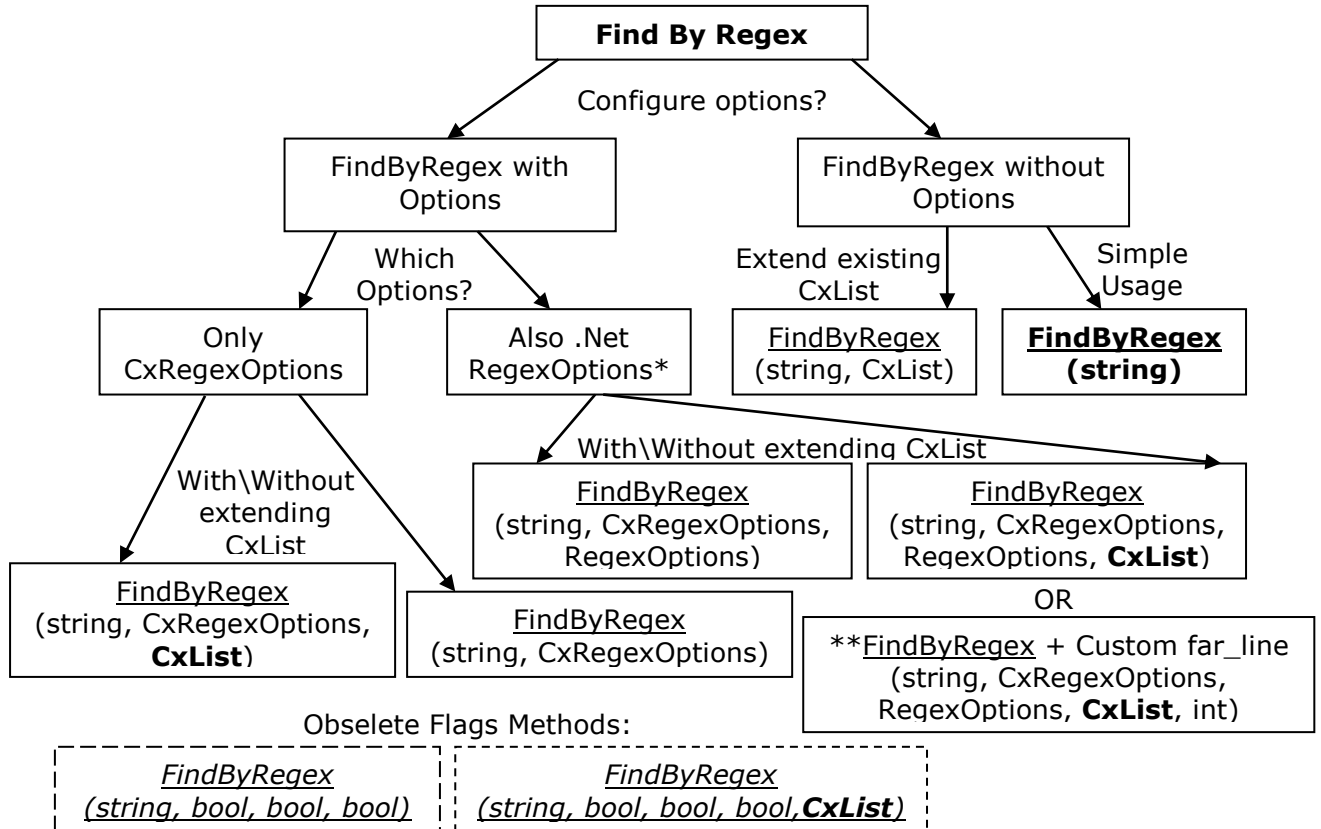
Find By Regex

Configure options?

FindByRegex with Options

FindByRegex without Options

Which Options?

Extend existing CxList

Simple Usage

Only CxRegexOptions

Also .Net RegexOptions*

FindByRegex (string, CxList)

FindByRegex (string)

With\Without extending CxList

FindByRegex (string, CxRegexOptions, RegexOptions)

FindByRegex (string, CxRegexOptions, RegexOptions, CxList)

With\Without extending CxList

FindByRegex (string, CxRegexOptions, CxList)

FindByRegex (string, CxRegexOptions)

OR

**FindByRegex + Custom far_line (string, CxRegexOptions, RegexOptions, CxList, int)

Obselete Flags Methods:

FindByRegex (string, bool, bool, bool)

FindByRegex (string, bool, bool, bool,CxList)